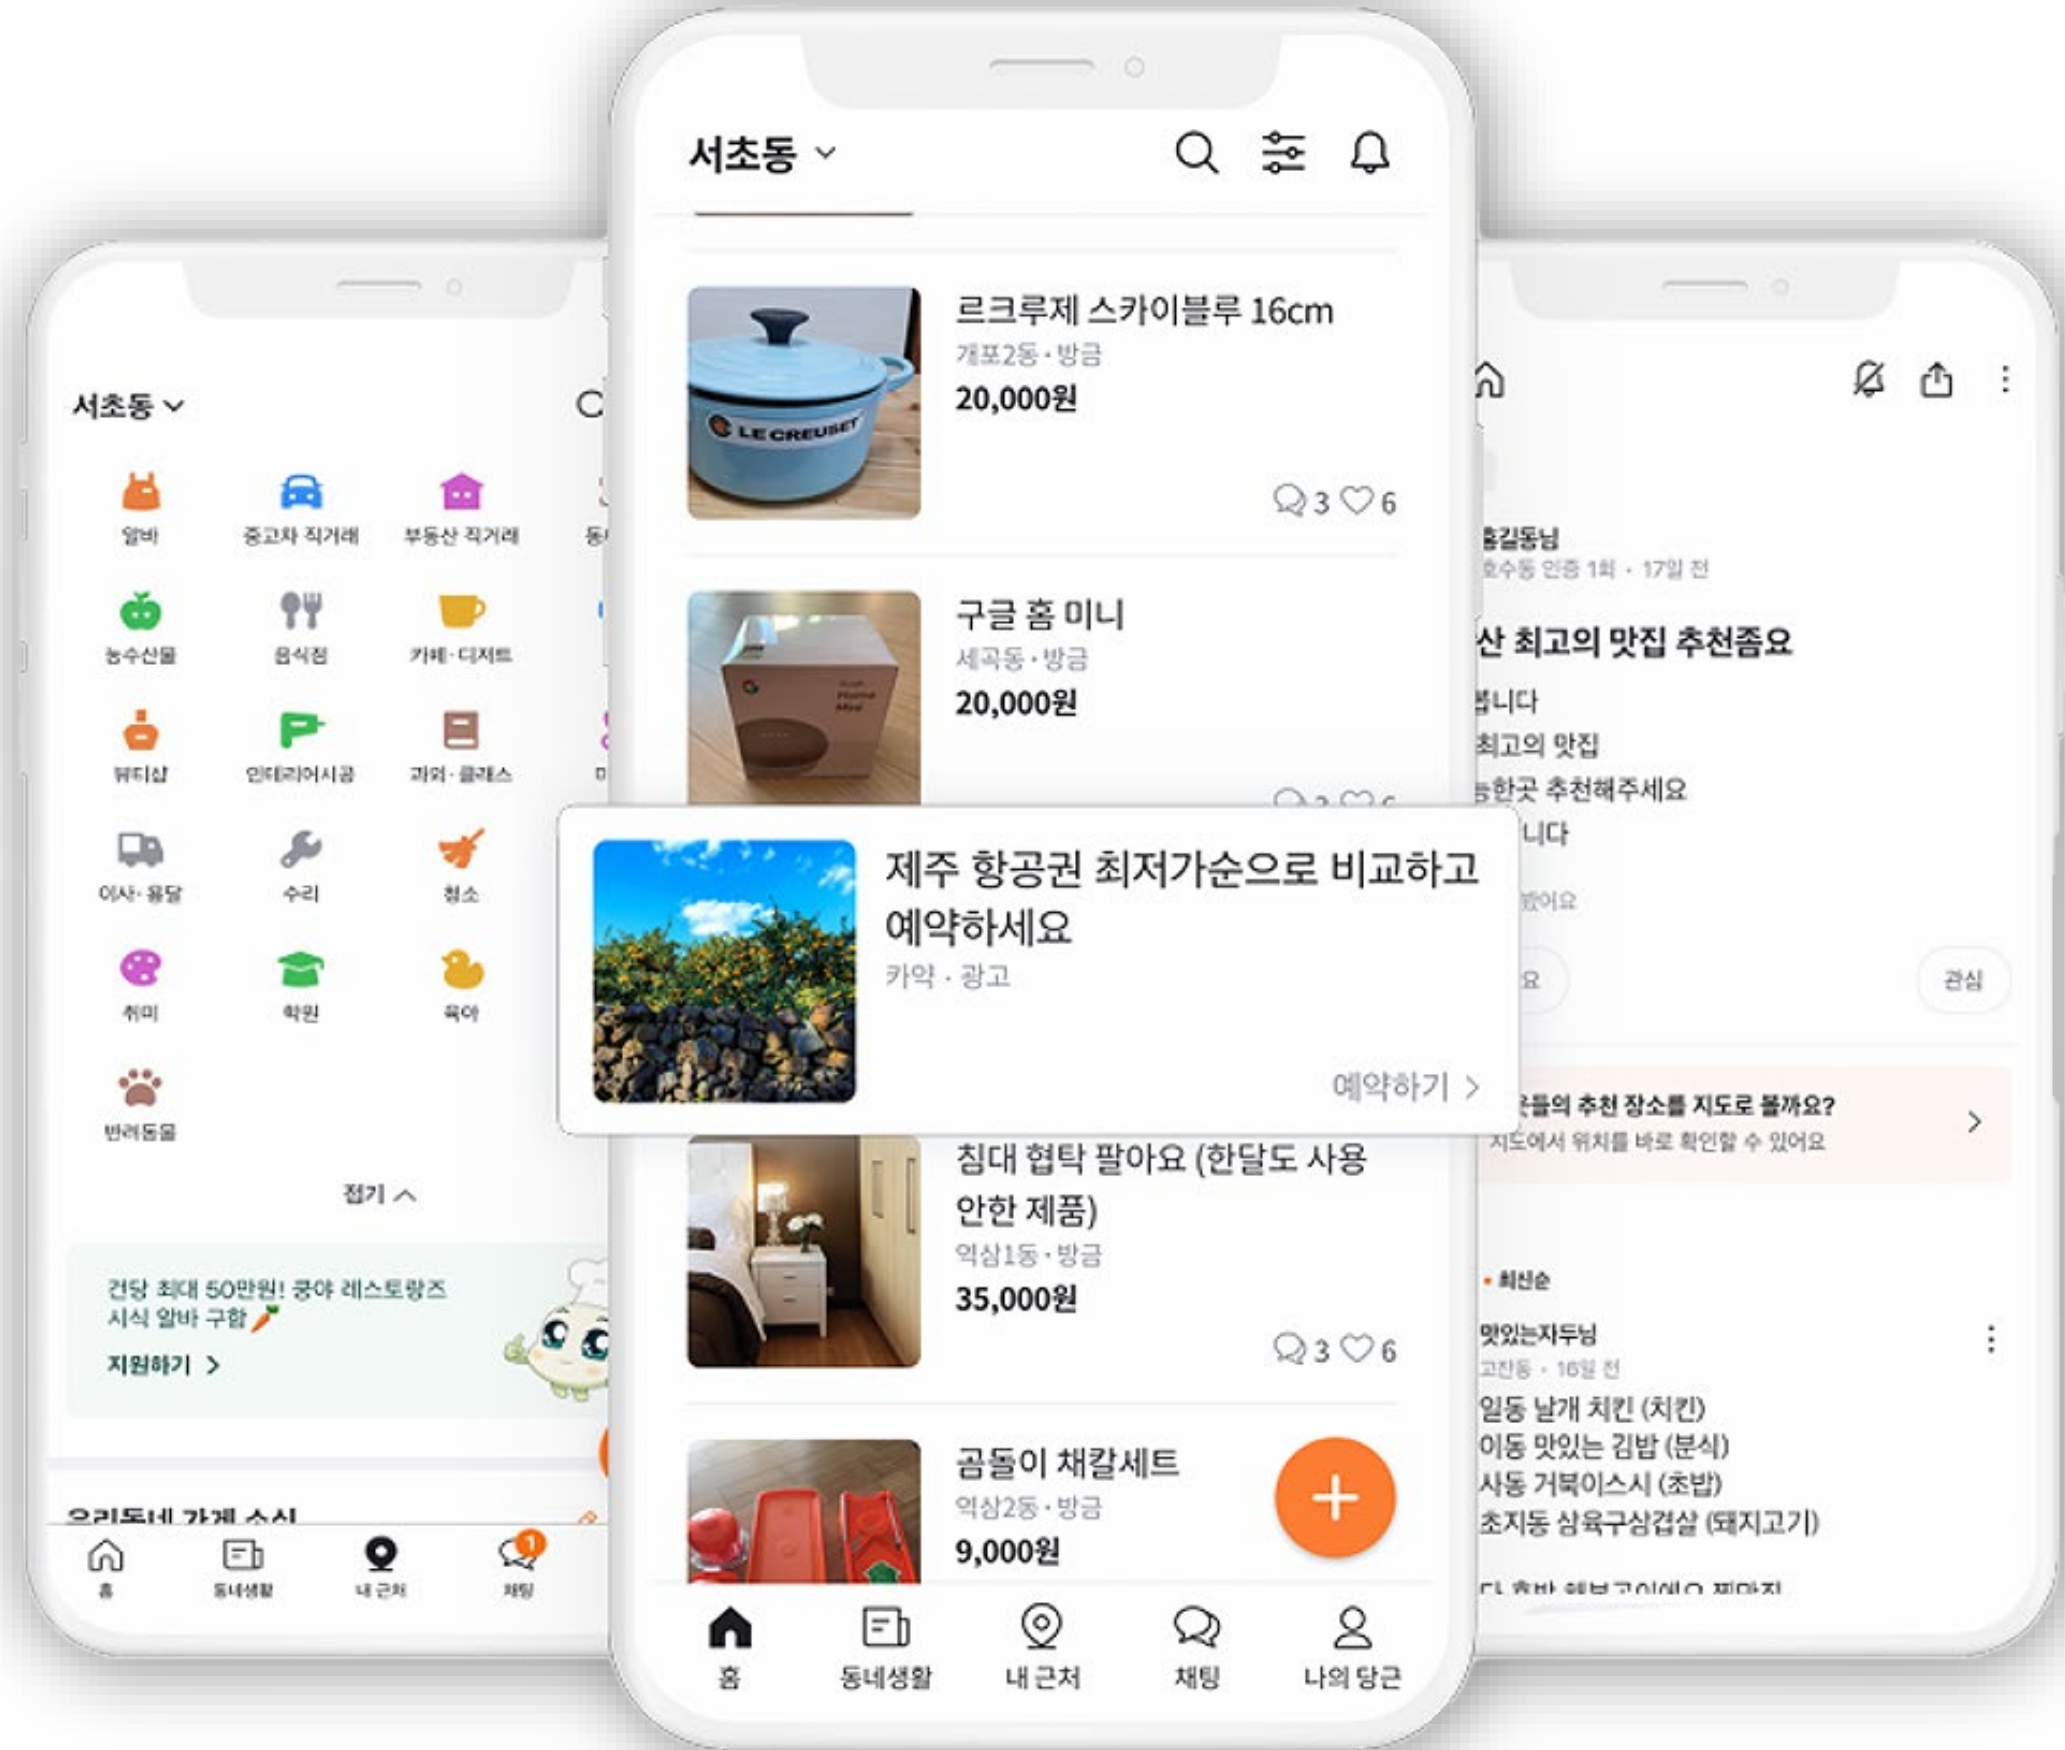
서초동

르크루제 스카이블루 16cm
개포2동 · 방금
20,000원
3 6

구글 홈 미니
세곡동 · 방금
20,000원

제주 항공권 최저가순으로 비교하고 예약하세요
카약 · 광고
예약하기 >

침대 협탁 팔아요 (한달도 사용 안한 제품)
역삼1동 · 방금
35,000원
3 6

곰돌이 채칼세트
역삼2동 · 방금
9,000원

홈 동네생활 내 근처 채팅 나의 당근

서초동
알바 중고차 직거래 부동산 직거래
농수산물 음식점 카페·디저트
뷰티샵 인테리어시공 과외·클래스
이사·용달 수리 청소
취미 학원 육아
반려동물
접기
건당 최대 50만원! 쿵야 레스토랑즈 시식 알바 구함
지원하기 >
홈 동네생활 내 근처 채팅

홍길동님
호수동 인증 1회 · 17일 전
산 최고의 맛집 추천좀요
봅니다
최고의 맛집
한곳 추천해주세요
니다
관심
들의 추천 장소를 지도로 볼까요?
지도에서 위치를 바로 확인할 수 있어요
최신순
맛있는자두님
고잔동 · 16일 전
일동 날개 치킨 (치킨)
이동 맛있는 김밥 (분식)
사동 거북이스시 (초밥)
초지동 삼육구삼겹살 (돼지고기)